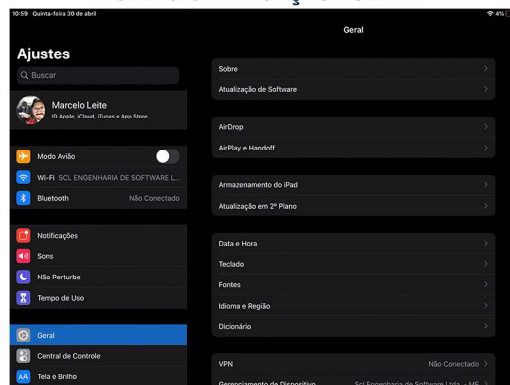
10:59 Quinta-feira 30 de abril

4%

Ajustes

Buscar

Marcelo Leite
ID Apple, iCloud, iTunes e App Store

Modo Avião

Wi-Fi SCL ENGENHARIA DE SOFTWARE L...

Bluetooth Não Conectado

Notificações

Sons

Não Perturbe

Tempo de Uso

Geral

Central de Controle

Tela e Brilho

Geral

Sobre

Atualização de Software

AirDrop

AirPlay e Handoff

Armazenamento do iPad

Atualização em 2º Plano

Data e Hora

Teclado

Fontes

Idioma e Região

Dicionário

VPN Não Conectado

Gerenciamento de Dispositivo Scl Engenharia de Software Ltda - ME